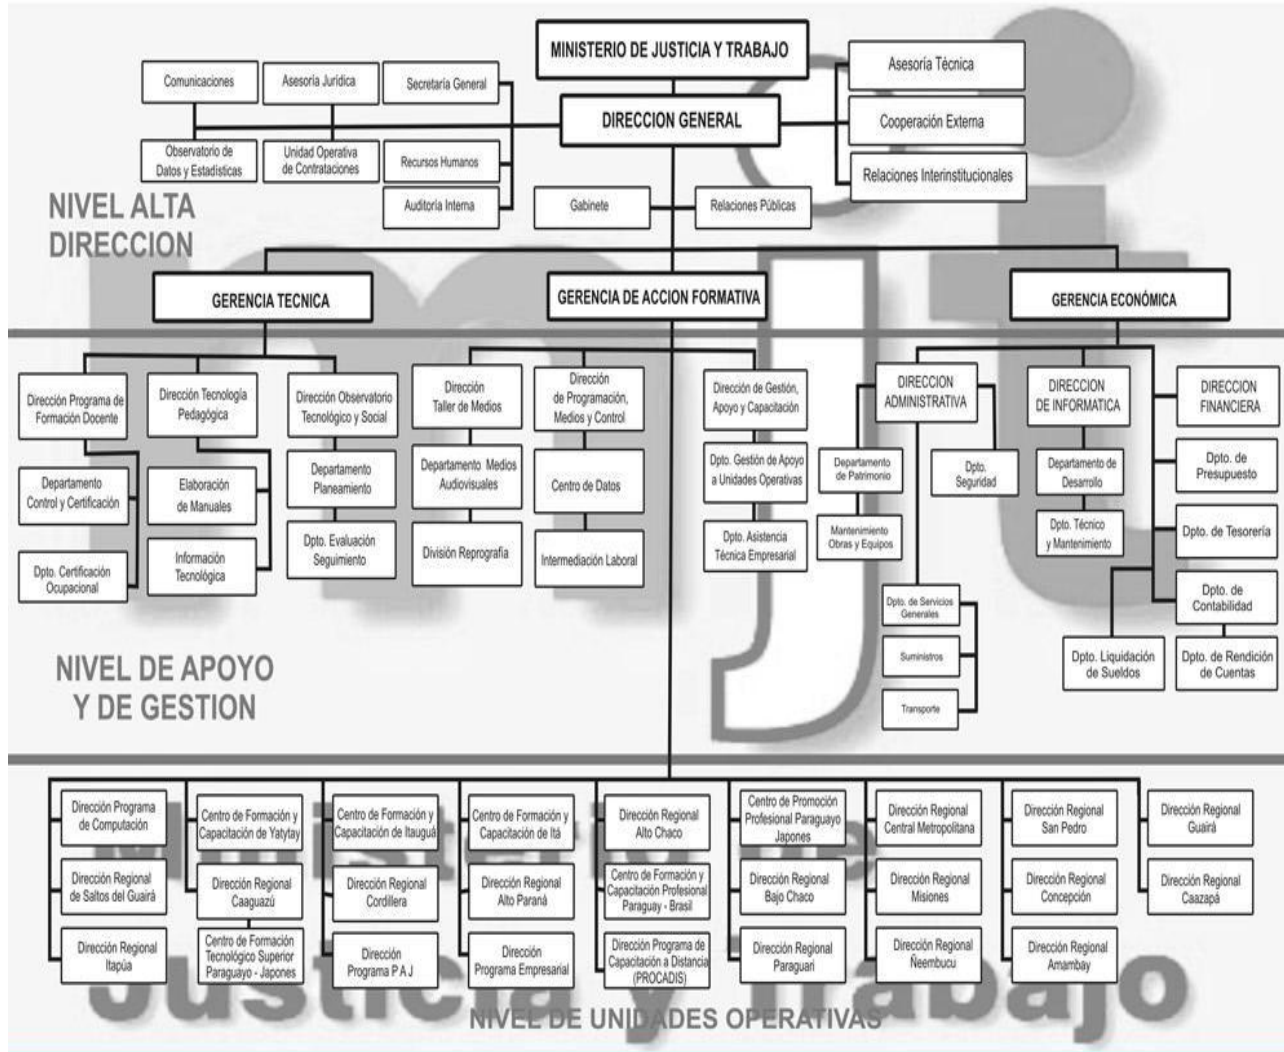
MINISTERIO DE JUSTICIA Y TRABAJO

Comunicaciones

Asesoría Jurídica

Secretaría General

Observatorio de Datos y Estadísticas

Unidad Operativa de Contrataciones

Recursos Humanos

Auditoría Interna

DIRECCION GENERAL

Asesoría Técnica

Cooperación Externa

Relaciones Interinstitucionales

Gabinete

Relaciones Públicas

NIVEL ALTA DIRECCION

GERENCIA TECNICA

GERENCIA DE ACCION FORMATIVA

GERENCIA ECONÓMICA

Dirección Programa de Formación Docente

Departamento Control y Certificación

Dpto. Certificación Ocupacional

Dirección Tecnología Pedagógica

Elaboración de Manuales

Información Tecnológica

Dirección Observatorio Tecnológico y Social

Departamento Planeamiento

Dpto. Evaluación Seguimiento

Dirección Taller de Medios

Departamento Medios Audiovisuales

División Reprografía

Dirección de Programación, Medios y Control

Centro de Datos

Intermediación Laboral

Dirección de Gestión, Apoyo y Capacitación

Dpto. Gestión de Apoyo a Unidades Operativas

Dpto. Asistencia Técnica Empresarial

DIRECCION ADMINISTRATIVA

Departamento de Patrimonio

Mantenimiento Obras y Equipos

Dpto. Seguridad

Dpto. de Servicios Generales

Suministros

Transporte

DIRECCION DE INFORMATICA

Departamento de Desarrollo

Dpto. Técnico y Mantenimiento

DIRECCION FINANCIERA

Dpto. de Presupuesto

Dpto. de Tesorería

Dpto. de Contabilidad

Dpto. Liquidación de Sueldos

Dpto. de Rendición de Cuentas

NIVEL DE APOYO Y DE GESTION

Dirección Programa de Computación

Dirección Regional de Saltos del Guairá

Dirección Regional Itapúa

Centro de Formación y Capacitación de Yatytay

Dirección Regional Caaguazú

Centro de Formación Tecnológico Superior Paraguayo - Japones

Centro de Formación y Capacitación de Itauguá

Dirección Regional Cordillera

Dirección Programa P A J

Centro de Formación y Capacitación de Itá

Dirección Regional Alto Paraná

Dirección Programa Empresarial

Dirección Regional Alto Chaco

Centro de Formación y Capacitación Profesional Paraguay - Brasil

Dirección Programa de Capacitación a Distancia (PROCADIS)

Centro de Promoción Profesional Paraguayo Japones

Dirección Regional Bajo Chaco

Dirección Regional Paraguarí

Dirección Regional Central Metropolitana

Dirección Regional Misiones

Dirección Regional Ñeembucu

Dirección Regional San Pedro

Dirección Regional Concepción

Dirección Regional Amambay

Dirección Regional Guairá

Dirección Regional Caazapá

NIVEL DE UNIDADES OPERATIVAS

Ministerio de Justicia y Trabajo